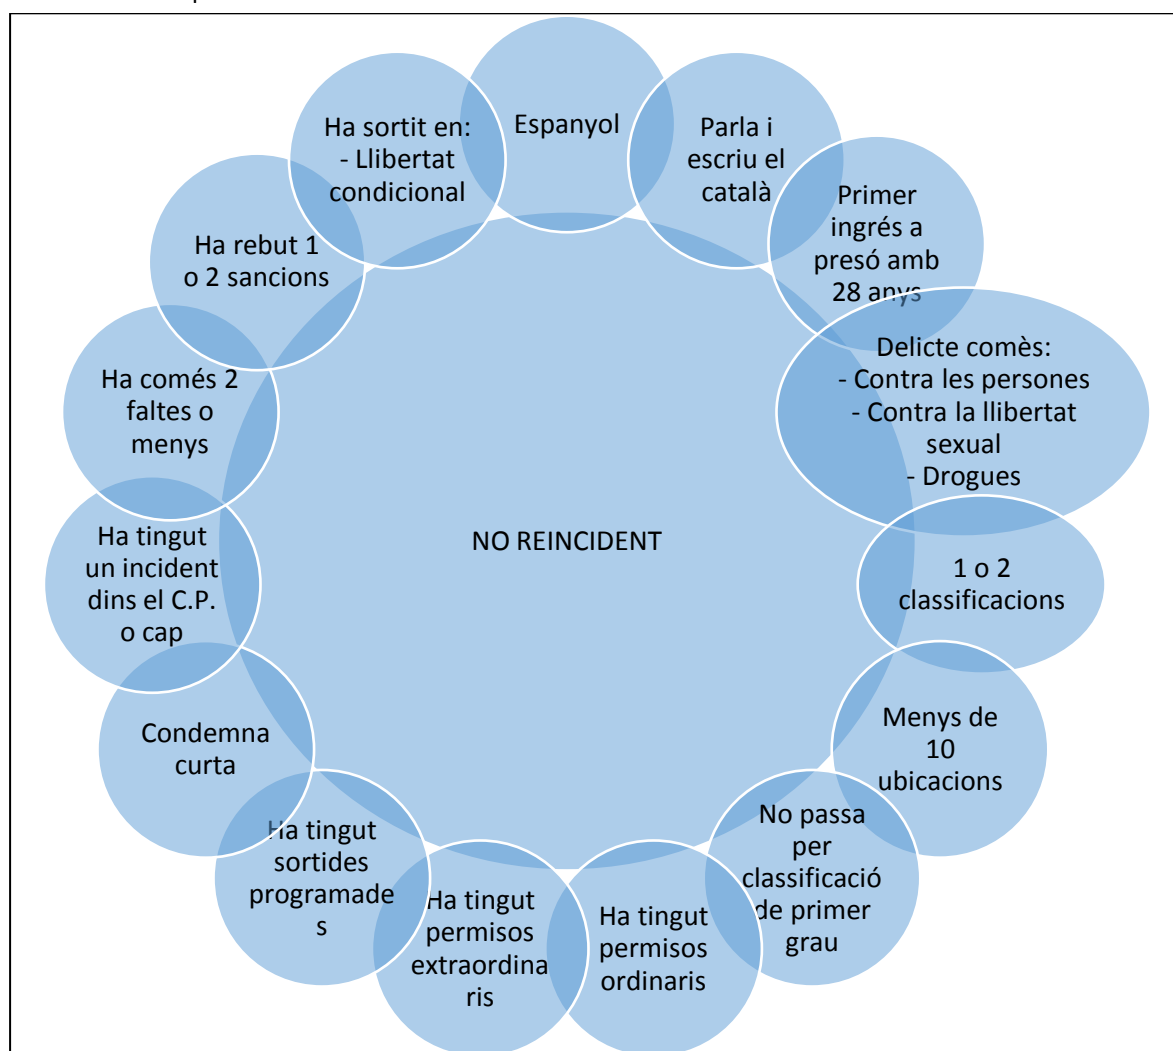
Espanyol

Parla i escriu el català

Primer ingrés a presó amb 28 anys

Delicte comès:
- Contra les persones
- Contra la llibertat sexual
- Drogues

1 o 2 classificacions

Menys de 10 ubicacions

No passa per classificació de primer grau

Ha tingut permisos ordinaris

Ha tingut permisos extraordinaris

Ha tingut sortides programades

Condemna curta

Ha tingut un incident dins el C.P. o cap

Ha comés 2 faltes o menys

Ha rebut 1 o 2 sancions

Ha sortit en:
- Llibertat condicional

NO REINCIDENT